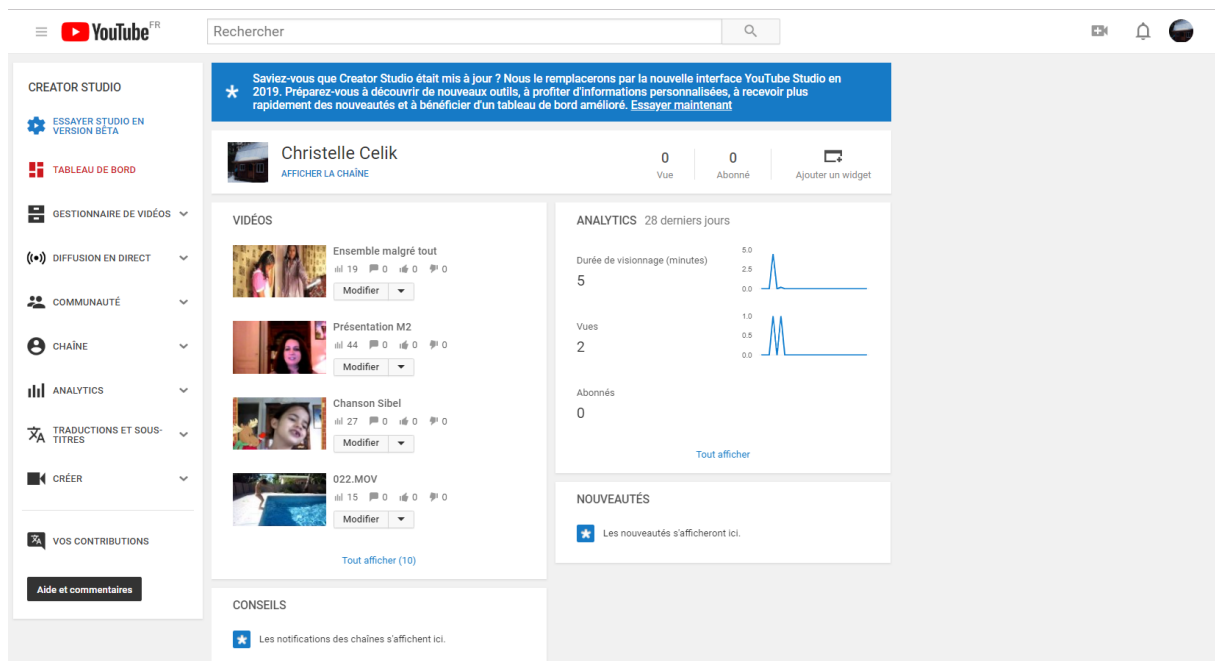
YouTube FR

Rechercher

CREATOR STUDIO

ESSAYER STUDIO EN VERSION BÊTA

TABLEAU DE BORD

GESTIONNAIRE DE VIDÉOS

DIFFUSION EN DIRECT

COMMUNAUTÉ

CHAÎNE

ANALYTICS

TRADUCTIONS ET SOUS-TITRES

CRÉER

VOS CONTRIBUTIONS

Aide et commentaires

Saviez-vous que Creator Studio était mis à jour ? Nous le remplacerons par la nouvelle interface YouTube Studio en 2019. Préparez-vous à découvrir de nouveaux outils, à profiter d'informations personnalisées, à recevoir plus rapidement des nouveautés et à bénéficier d'un tableau de bord amélioré. Essayer maintenant

Christelle Celik
AFFICHER LA CHAÎNE

0
Vue

0
Abonné

Ajouter un widget

VIDÉOS

Ensemble malgré tout
19 0 0 0
Modifier

Présentation M2
44 0 0 0
Modifier

Chanson Sibel
27 0 0 0
Modifier

022.MOV
15 0 0 0
Modifier

Tout afficher (10)

ANALYTICS 28 derniers jours

Durée de visionnage (minutes)
5

5.0
2.5
0.0

Vues
2

1.0
0.5
0.0

Abonnés
0

Tout afficher

NOUVEAUTÉS

Les nouveautés s'afficheront ici.

CONSEILS

Les notifications des chaînes s'affichent ici.